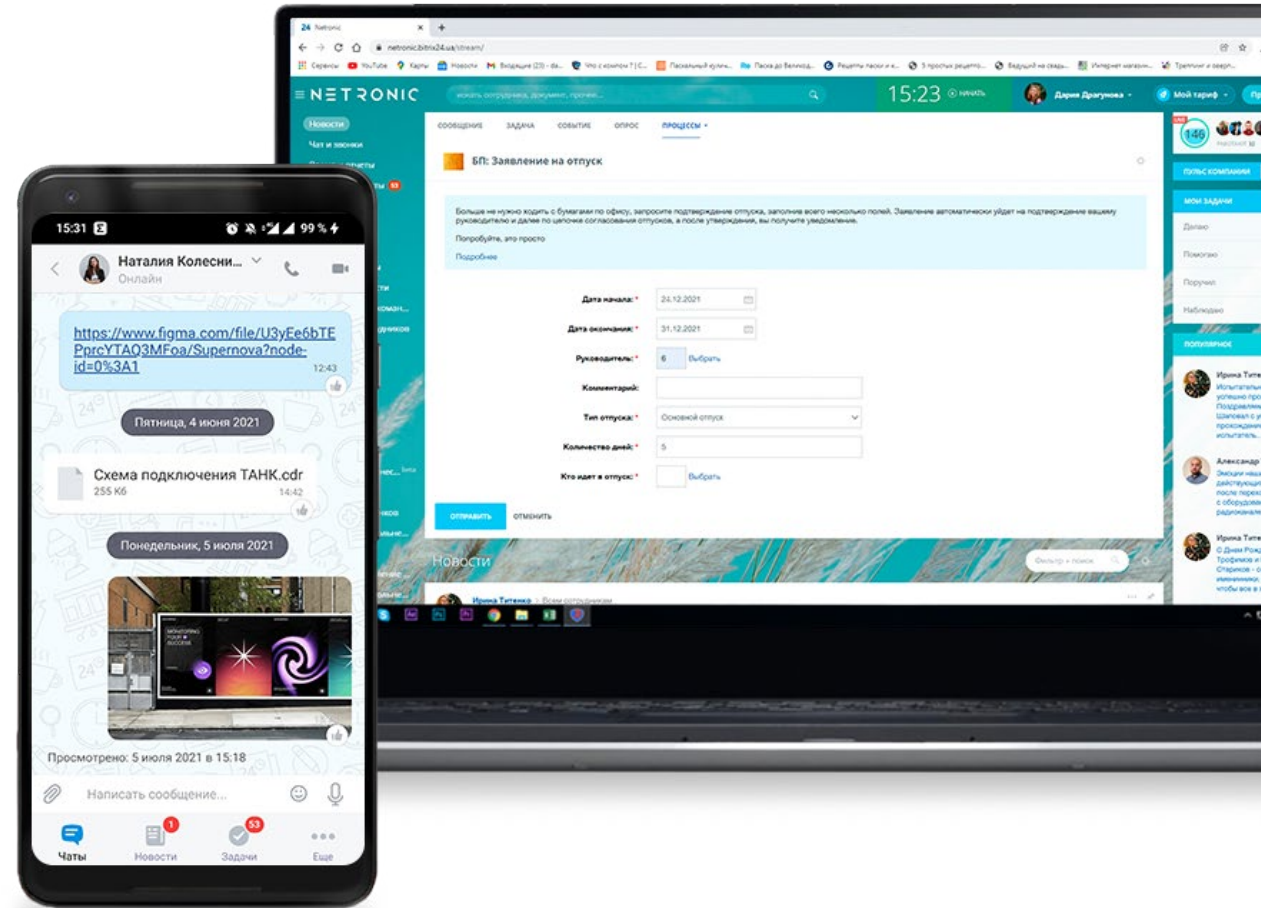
24 Netronic
netronic.bitrix24.ua/stream/
Сервисы YouTube Карты Новости Входящие (23) Что с компом? Пасхальный кулич Пасха до Великод Рецепты пасхи 5 простых рецептов Ведущий на свадь Интернет магазин Тренинг и защ

≡ NETRONIC
искать сотрудника, документ, прочее...
15:23 НАЧАТЬ
Дарья Драгунова
Мой тариф

Новости
Чат и звонки
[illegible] отчеты
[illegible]ты 53

СООБЩЕНИЕ ЗАДАЧА СОБЫТИЕ ОПРОС ПРОЦЕССЫ

БП: Заявление на отпуск

Больше не нужно ходить с бумагами по офису, запросите подтверждение отпуска, заполнив всего несколько полей. Заявление автоматически уйдет на подтверждение вашему руководителю и далее по цепочке согласования отпусков, а после утверждения, вы получите уведомление.

Попробуйте, это просто

Подробнее

Дата начала: * 24.12.2021
Дата окончания: * 31.12.2021
Руководитель: * 6 Выбрать
Комментарий:
Тип отпуска: * Основной отпуск
Количество дней: * 5
Кто идет в отпуск: * Выбрать

ОТПРАВИТЬ ОТМЕНИТЬ

Новости
Фильтр + поиск
Ирина Титенко > Всем сотрудникам

146
ПУЛЬС КОМПАНИИ
МОИ ЗАДАЧИ
Делаю
Помогаю
Поручил
Наблюдаю
ПОПУЛЯРНОЕ
Ирина Тите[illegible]
Испытатель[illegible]
Александр
Ирина Тите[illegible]

15:31
99 %
Наталия Колесни...
Онлайн

https://www.figma.com/file/U3yEe6bTEPprcYTAQ3MFoa/Supernova?node-id=0%3A1
12:43

Пятница, 4 июня 2021

Схема подключения ТАНК.cdr
255 Кб
14:42

Понедельник, 5 июля 2021

Просмотрено: 5 июля 2021 в 15:18

Написать сообщение...

Чаты
1
Новости
53
Задачи
Еще